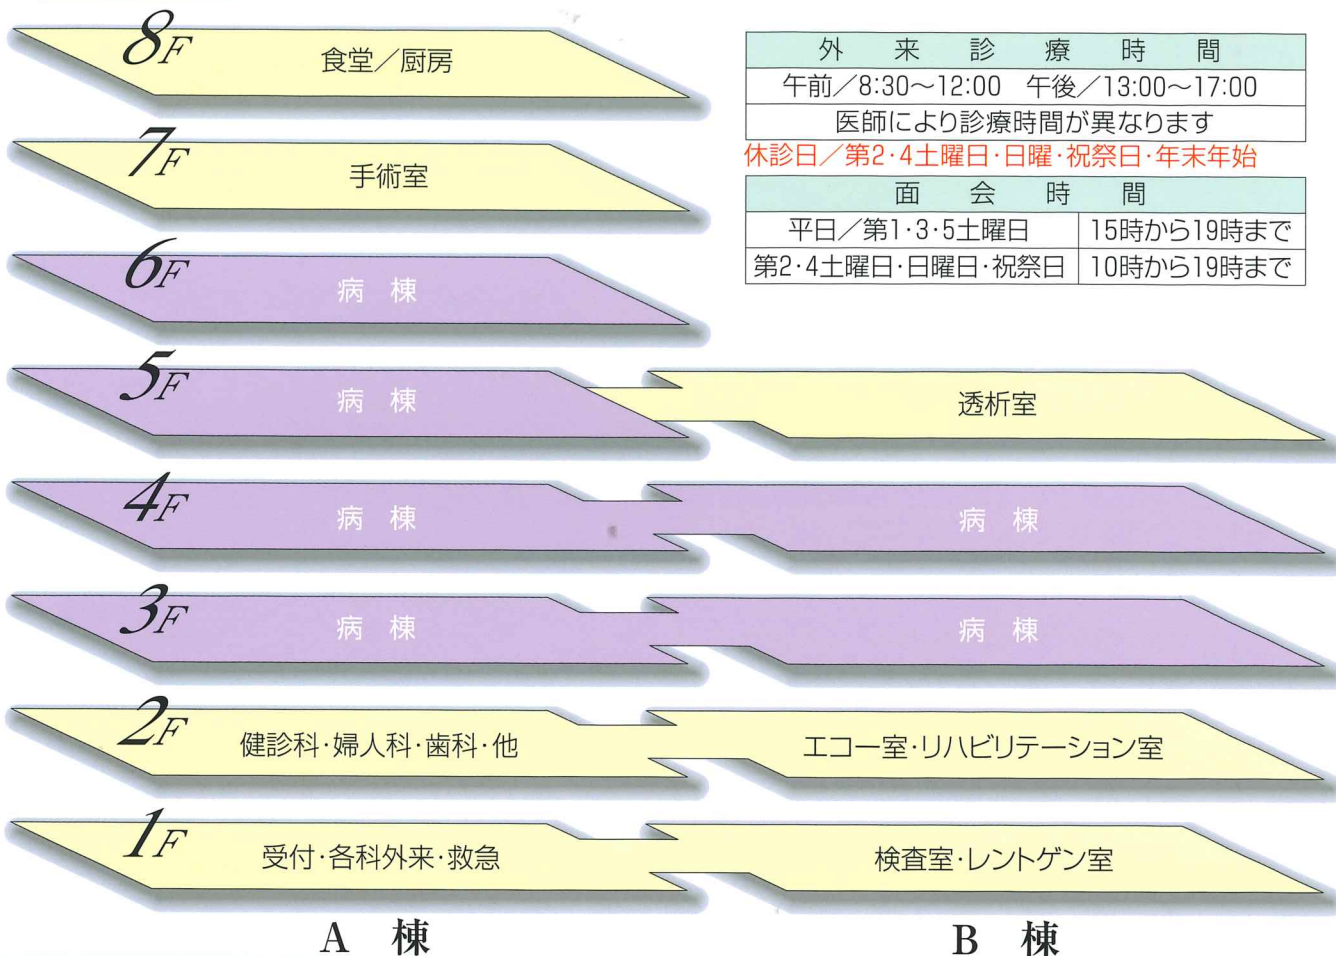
8F 食堂／厨房

7F 手術室

6F 病　棟

5F 病　棟

透析室

4F 病　棟

病　棟

3F 病　棟

病　棟

2F 健診科·婦人科·歯科·他

エコー室·リハビリテーション室

1F 受付·各科外来·救急

検査室·レントゲン室

A　棟

B　棟

| 外　来　診　療　時　間 |
|---|
| 午前／8:30〜12:00　午後／13:00〜17:00 |
| 医師により診療時間が異なります |

休診日／第2·4土曜日·日曜·祝祭日·年末年始

| 面　会　時　間 | |
|---|---|
| 平日／第1·3·5土曜日 | 15時から19時まで |
| 第2·4土曜日·日曜日·祝祭日 | 10時から19時まで |